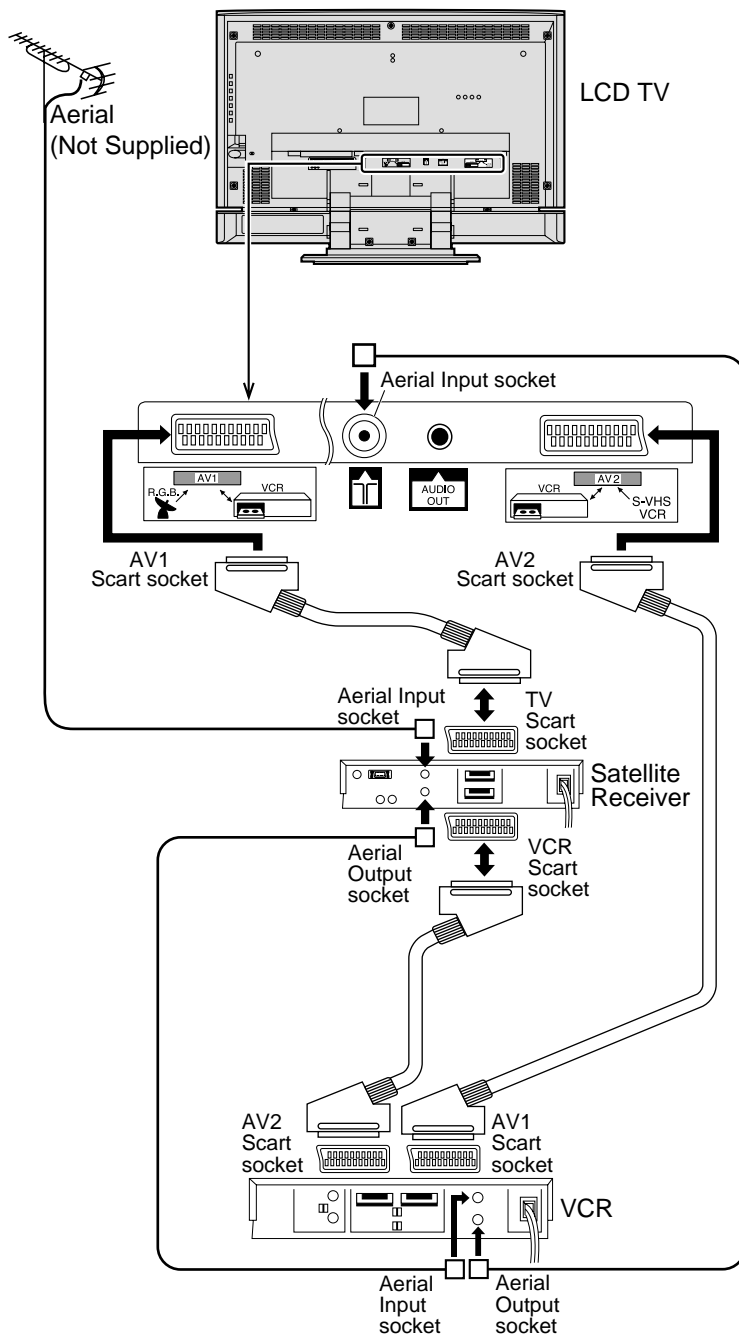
Aerial (Not Supplied)

LCD TV

Aerial Input socket

AV1

R.G.B.

VCR

AUDIO OUT

VCR

AV2

S-VHS VCR

AV1 Scart socket

AV2 Scart socket

Aerial Input socket

TV Scart socket

Satellite Receiver

Aerial Output socket

VCR Scart socket

AV2 Scart socket

AV1 Scart socket

VCR

Aerial Input socket

Aerial Output socket